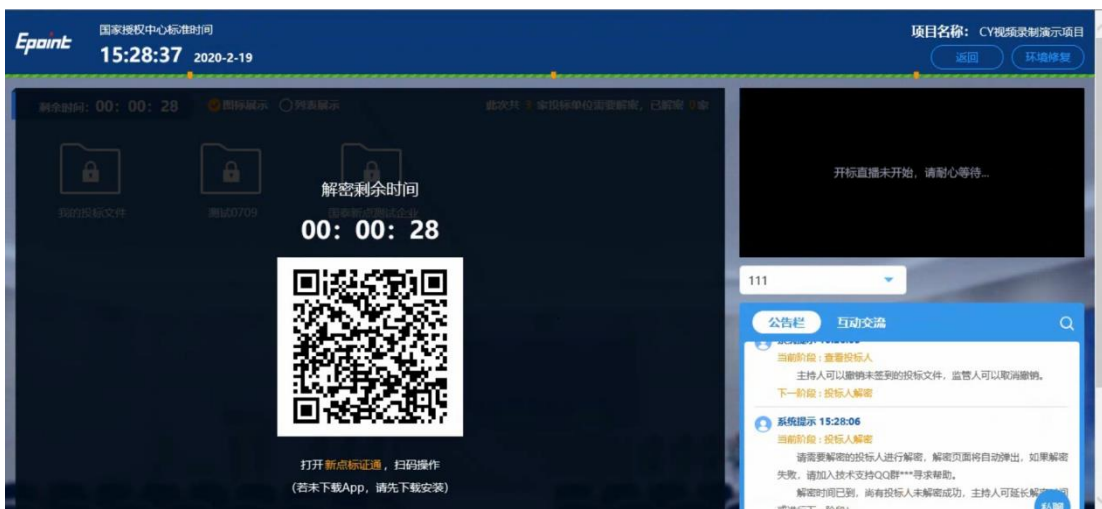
Epoint

国家授权中心标准时间
15:28:37 2020-2-19

项目名称：CY视频录制演示项目
返回
环境修复

剩余时间：00：00：28
图标展示 列表展示
此次共 1 家投标单位需要解密，已解密 0 家

我的投标文件
测试0709
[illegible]

解密剩余时间
00：00：28

打开新点标证通，扫码操作
（若未下载App，请先下载安装）

开标直播未开始，请耐心等待...

111

公告栏
互动交流

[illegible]
当前阶段：查看投标人
主持人可以撤销未签到的投标文件，监管人可以取消撤销。
下一阶段：投标人解密

系统提示 15:28:06
当前阶段：投标人解密
请需要解密的投标人进行解密，解密页面将自动弹出，如果解密失败，请加入技术支持QQ群****寻求帮助。
解密时间已到，尚有投标人未解密成功，主持人可延长解密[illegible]
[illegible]
私聊